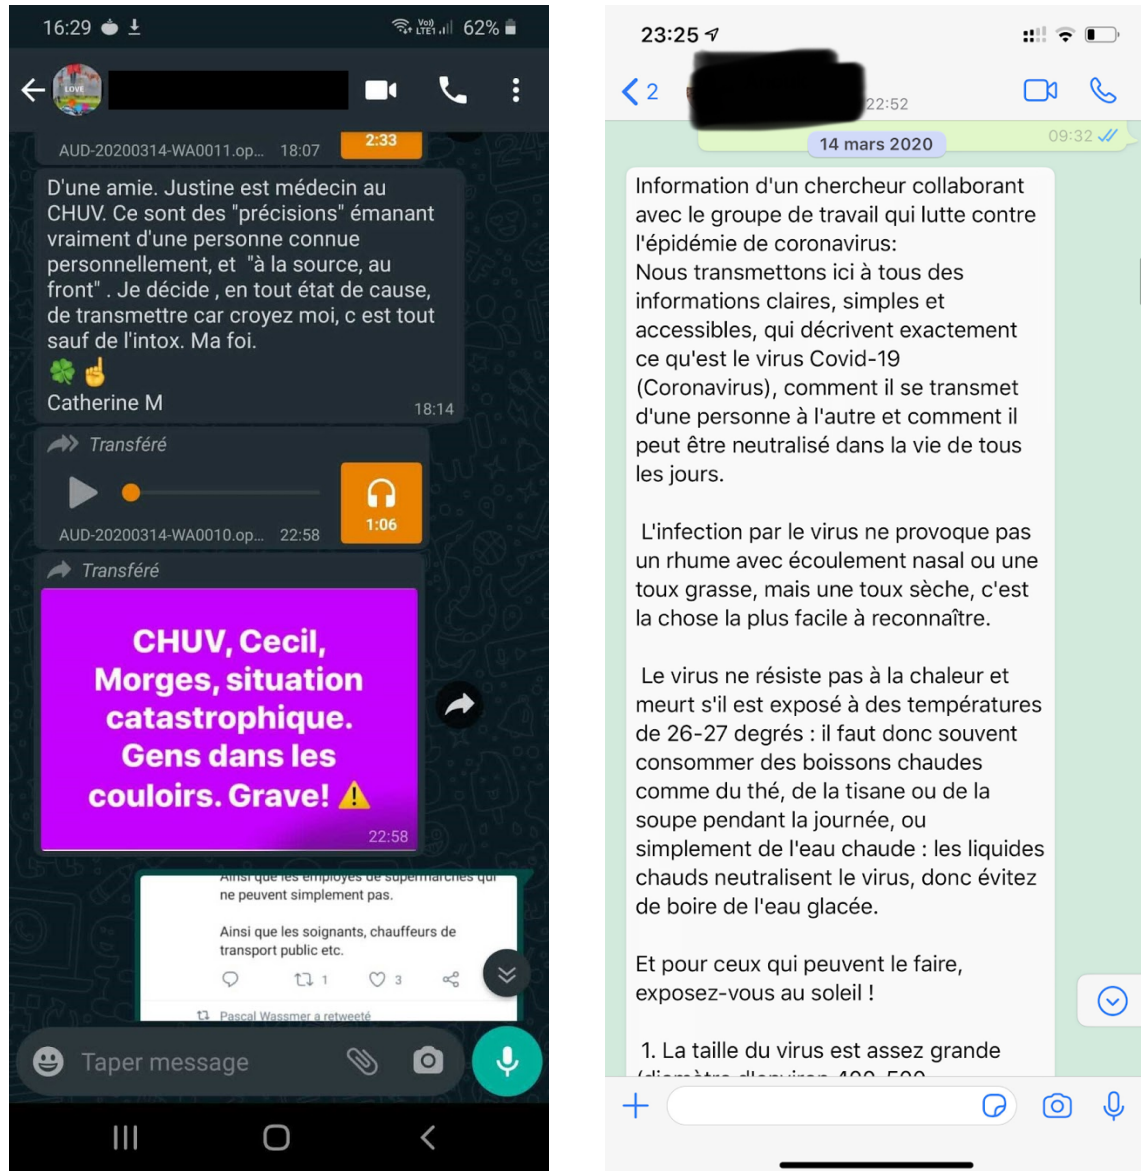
16:29 Vo) LTE1 62%

LOVE

AUD-20200314-WA0011.op... 18:07 2:33

D'une amie. Justine est médecin au CHUV. Ce sont des "précisions" émanant vraiment d'une personne connue personnellement, et "à la source, au front" . Je décide , en tout état de cause, de transmettre car croyez moi, c est tout sauf de l'intox. Ma foi.
🍀☝️
Catherine M 18:14

Transféré

AUD-20200314-WA0010.op... 22:58 1:06

Transféré

CHUV, Cecil, Morges, situation catastrophique. Gens dans les couloirs. Grave! ⚠️
22:58

Ainsi que les employés de supermarchés qui ne peuvent simplement pas.

Ainsi que les soignants, chauffeurs de transport public etc.

1 3

Pascal Wassmer a retweeté

Taper message

23:25

2

22:52

14 mars 2020

09:32

Information d'un chercheur collaborant avec le groupe de travail qui lutte contre l'épidémie de coronavirus:
Nous transmettons ici à tous des informations claires, simples et accessibles, qui décrivent exactement ce qu'est le virus Covid-19 (Coronavirus), comment il se transmet d'une personne à l'autre et comment il peut être neutralisé dans la vie de tous les jours.

L'infection par le virus ne provoque pas un rhume avec écoulement nasal ou une toux grasse, mais une toux sèche, c'est la chose la plus facile à reconnaître.

Le virus ne résiste pas à la chaleur et meurt s'il est exposé à des températures de 26-27 degrés : il faut donc souvent consommer des boissons chaudes comme du thé, de la tisane ou de la soupe pendant la journée, ou simplement de l'eau chaude : les liquides chauds neutralisent le virus, donc évitez de boire de l'eau glacée.

Et pour ceux qui peuvent le faire, exposez-vous au soleil !

1. La taille du virus est assez grande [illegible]